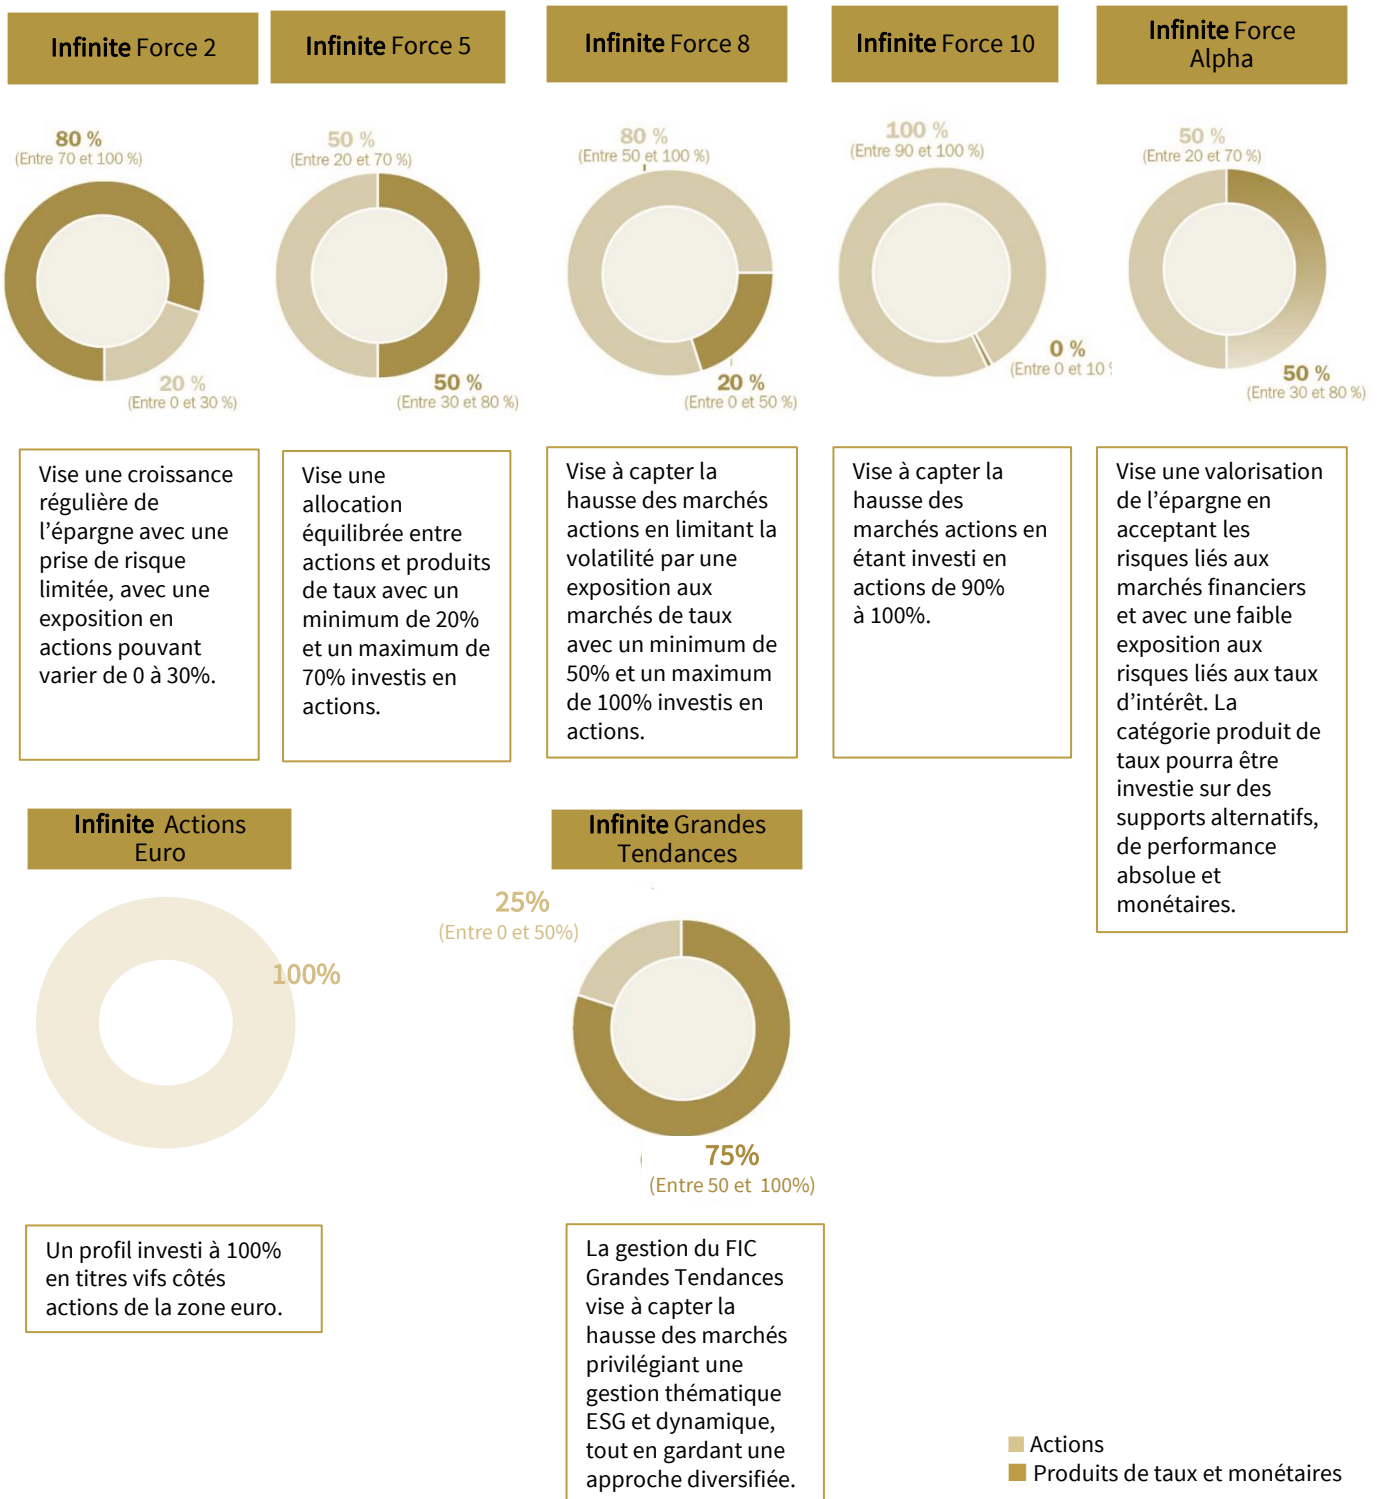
Infinite Force 2

80 %
(Entre 70 et 100 %)

20 %
(Entre 0 et 30 %)

Vise une croissance régulière de l'épargne avec une prise de risque limitée, avec une exposition en actions pouvant varier de 0 à 30%.

Infinite Force 5

50 %
(Entre 20 et 70 %)

50 %
(Entre 30 et 80 %)

Vise une allocation équilibrée entre actions et produits de taux avec un minimum de 20% et un maximum de 70% investis en actions.

Infinite Force 8

80 %
(Entre 50 et 100 %)

20 %
(Entre 0 et 50 %)

Vise à capter la hausse des marchés actions en limitant la volatilité par une exposition aux marchés de taux avec un minimum de 50% et un maximum de 100% investis en actions.

Infinite Force 10

100 %
(Entre 90 et 100 %)

0 %
(Entre 0 et 10 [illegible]

Vise à capter la hausse des marchés actions en étant investi en actions de 90% à 100%.

Infinite Force Alpha

50 %
(Entre 20 et 70 %)

50 %
(Entre 30 et 80 %)

Vise une valorisation de l'épargne en acceptant les risques liés aux marchés financiers et avec une faible exposition aux risques liés aux taux d'intérêt. La catégorie produit de taux pourra être investie sur des supports alternatifs, de performance absolue et monétaires.

Infinite Actions Euro

100%

Un profil investi à 100% en titres vifs côtés actions de la zone euro.

Infinite Grandes Tendances

25%
(Entre 0 et 50%)

75%
(Entre 50 et 100%)

La gestion du FIC Grandes Tendances vise à capter la hausse des marchés privilégiant une gestion thématique ESG et dynamique, tout en gardant une approche diversifiée.

Actions
Produits de taux et monétaires